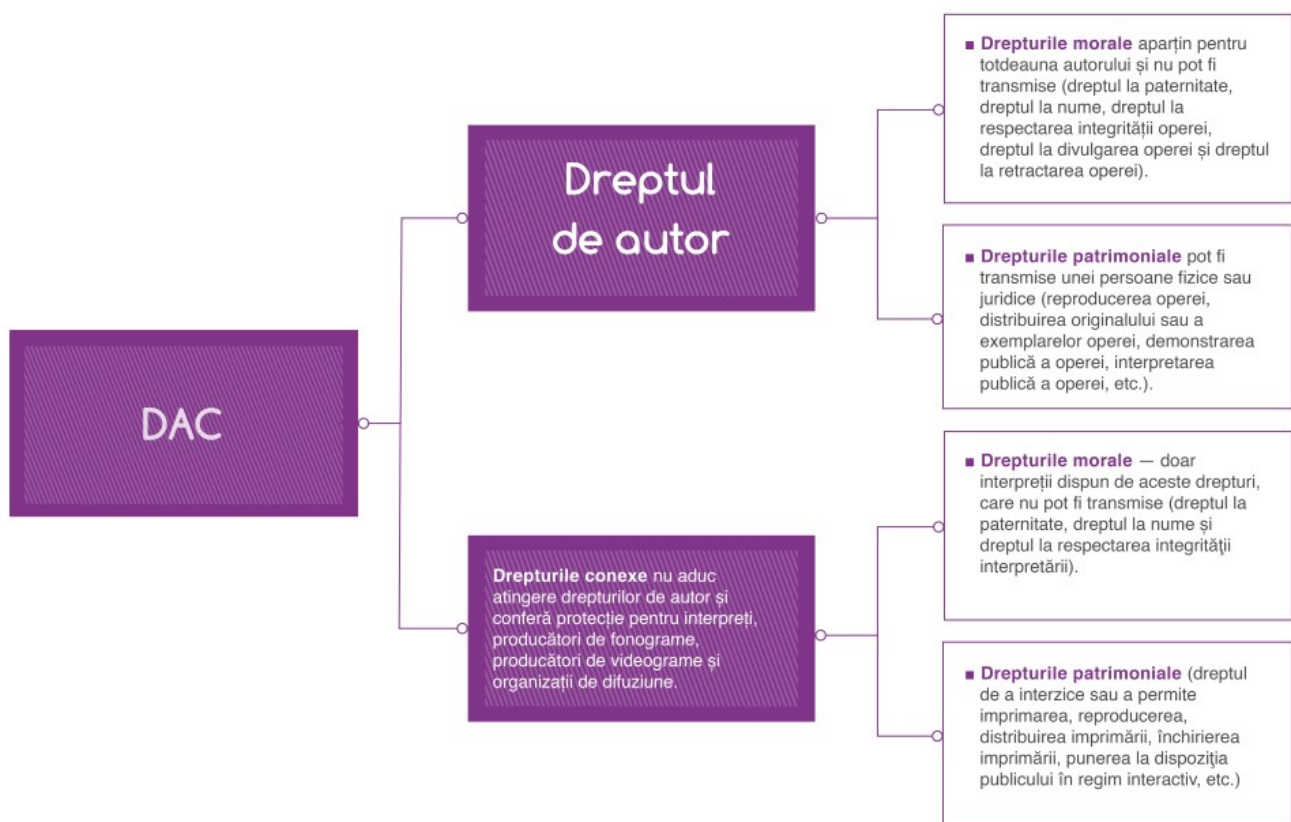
DAC

Dreptul de autor

■ Drepturile morale aparțin pentru totdeauna autorului și nu pot fi transmise (dreptul la paternitate, dreptul la nume, dreptul la respectarea integrității operei, dreptul la divulgarea operei și dreptul la retractarea operei).

■ Drepturile patrimoniale pot fi transmise unei persoane fizice sau juridice (reproducerea operei, distribuirea originalului sau a exemplarelor operei, demonstrarea publică a operei, interpretarea publică a operei, etc.).

Drepturile conexe nu aduc atingere drepturilor de autor și conferă protecție pentru interpreți, producători de fonograme, producători de videograme și organizații de difuziune.

■ Drepturile morale — doar interpreții dispun de aceste drepturi, care nu pot fi transmise (dreptul la paternitate, dreptul la nume și dreptul la respectarea integrității interpretării).

■ Drepturile patrimoniale (dreptul de a interzice sau a permite imprimarea, reproducerea, distribuirea imprimării, închirierea imprimării, punerea la dispoziția publicului în regim interactiv, etc.)